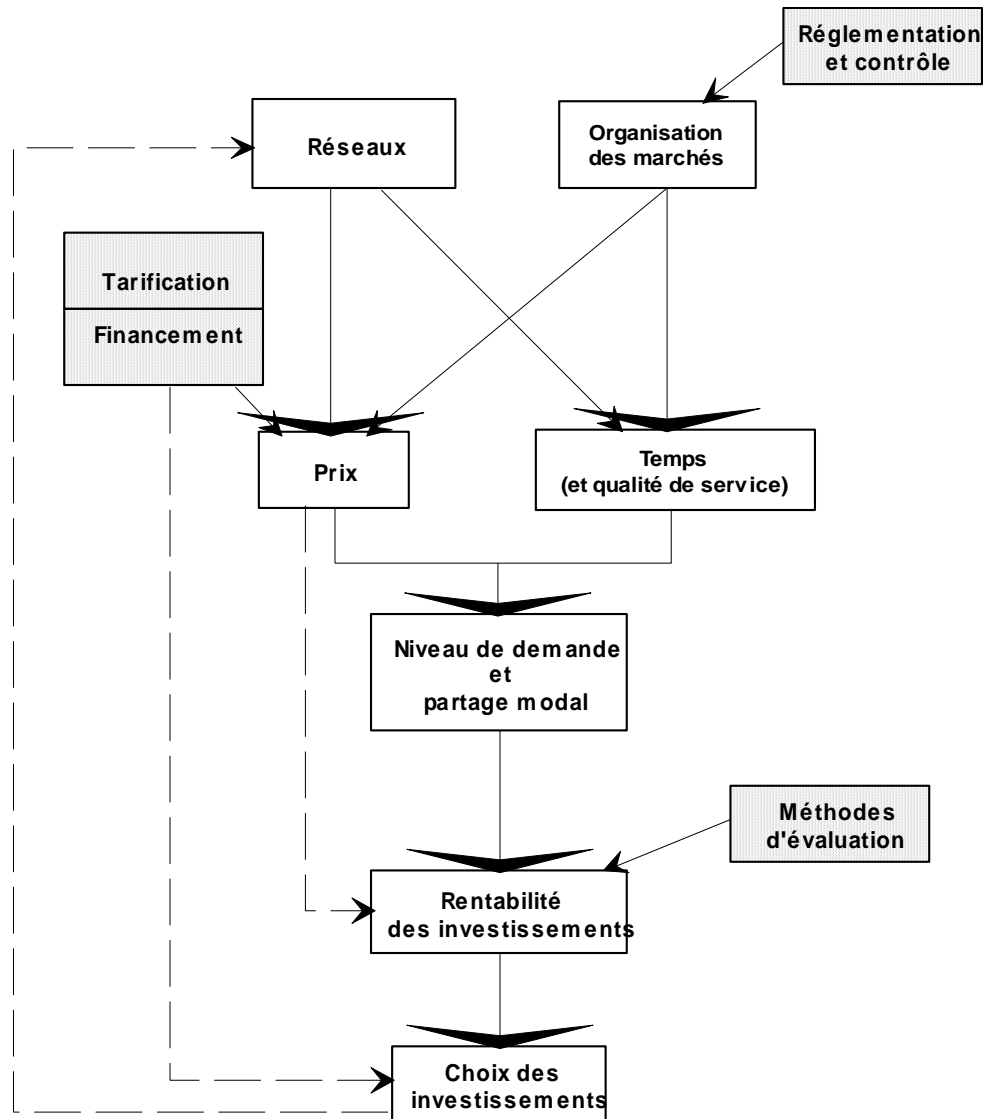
Réglementation et contrôle

Réseaux

Organisation des marchés

Tarification

Financement

Prix

Temps (et qualité de service)

Niveau de demande et partage modal

Méthodes d'évaluation

Rentabilité des investissements

Choix des investissements